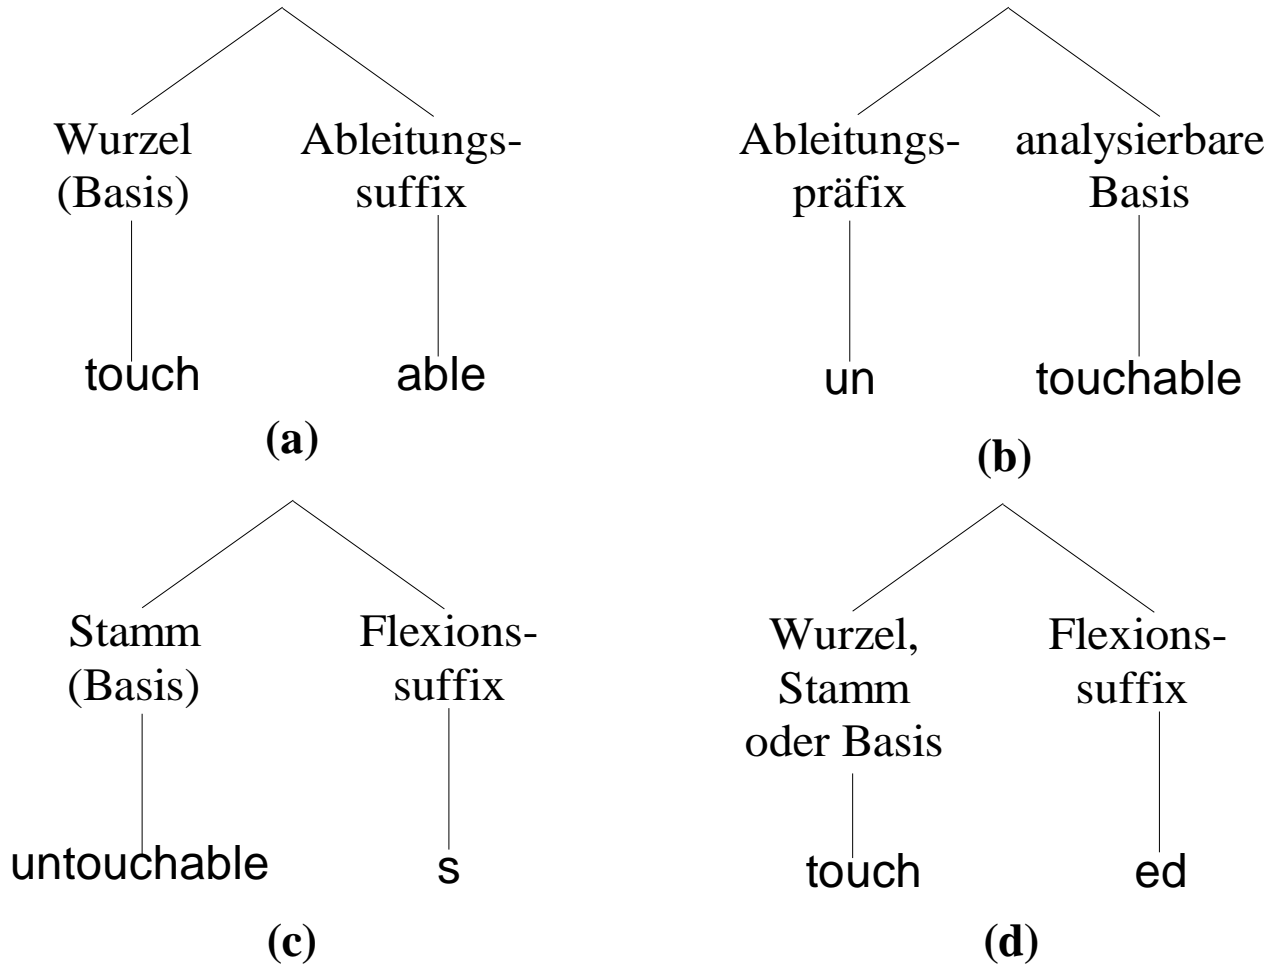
Wurzel (Basis)

Ableitungssuffix

touch

able

**(a)**

Ableitungspräfix

analysierbare Basis

un

touchable

**(b)**

Stamm (Basis)

Flexionssuffix

untouchable

s

**(c)**

Wurzel, Stamm oder Basis

Flexionssuffix

touch

ed

**(d)**